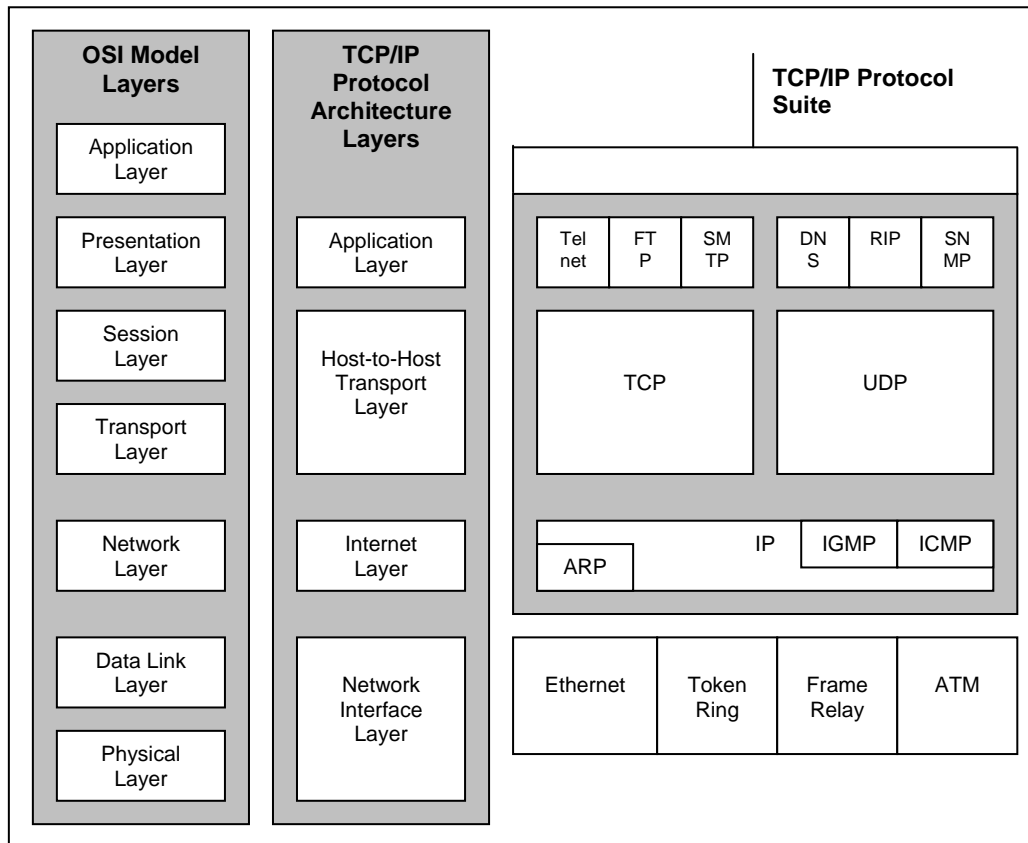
OSI Model Layers

Application Layer

Presentation Layer

Session Layer

Transport Layer

Network Layer

Data Link Layer

Physical Layer

TCP/IP Protocol Architecture Layers

Application Layer

Host-to-Host Transport Layer

Internet Layer

Network Interface Layer

TCP/IP Protocol Suite

Telnet

FTP

SMTP

DNS

RIP

SNMP

TCP

UDP

IP

IGMP

ICMP

ARP

Ethernet

Token Ring

Frame Relay

ATM